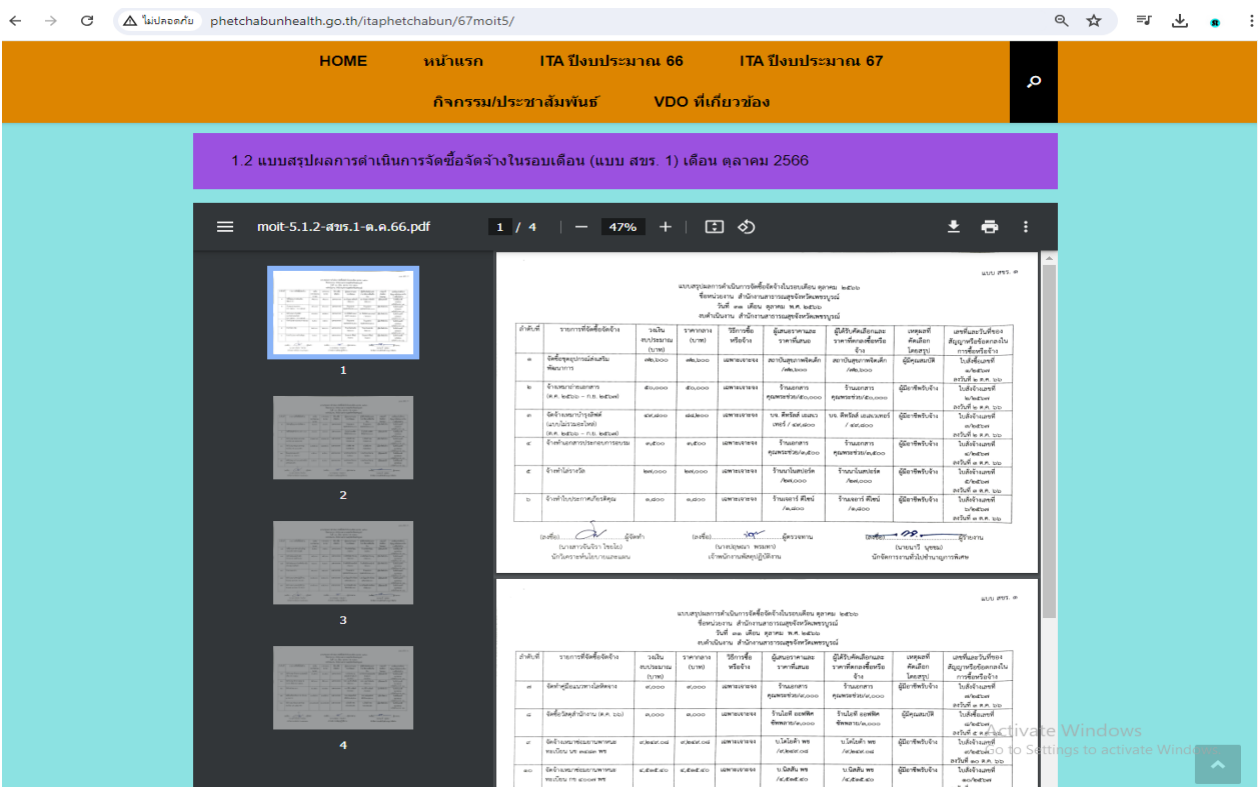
ไม่ปลอดภัย phetchabunhealth.go.th/itaphetchabun/67moit5/

HOME หน้าแรก ITA ปีงบประมาณ 66 ITA ปีงบประมาณ 67

กิจกรรม/ประชาสัมพันธ์ VDO ที่เกี่ยวข้อง

1.2 แบบสรุปผลการดำเนินการจัดซื้อจัดจ้างในรอบเดือน (แบบ สขร. 1) เดือน ตุลาคม 2566

moit-5.1.2-สขร.1-ต.ค.66.pdf 1 / 4 47%

1

2

3

4

แบบ สขร. ๑

แบบสรุปผลการดำเนินการจัดซื้อจัดจ้างในรอบเดือน ตุลาคม ๒๕๖๖
ชื่อหน่วยงาน สำนักงานสาธารณสุขจังหวัดเพชรบูรณ์
วันที่ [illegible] เดือน ตุลาคม พ.ศ. ๒๕๖๖
สถานที่ดำเนินการ สำนักงานสาธารณสุขจังหวัดเพชรบูรณ์

| ลำดับที่ | รายการที่จัดซื้อจัดจ้าง | วงเงินงบประมาณ (บาท) | ราคากลาง (บาท) | วิธีการซื้อหรือจ้าง | ผู้เสนอราคาและราคาที่เสนอ | ผู้ได้รับคัดเลือกและราคาที่ตกลงซื้อหรือจ้าง | เหตุผลที่คัดเลือกโดยสรุป | เลขที่และวันที่ของสัญญาหรือข้อตกลงในการซื้อหรือจ้าง |
|---|---|---|---|---|---|---|---|---|
| ๑ | จัดซื้อชุดอุปกรณ์ส่งเสริมพัฒนาการ | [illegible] | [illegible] | เฉพาะเจาะจง | สถาบันสุขภาพเด็ก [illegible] | สถาบันสุขภาพเด็ก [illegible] | ผู้มีคุณสมบัติ | ใบสั่งซื้อเลขที่ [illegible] ลงวันที่ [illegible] ต.ค. ๖๖ |
| ๒ | จ้างเหมาบริการเอกสาร (ต.ค. ๒๕๖๖ - ก.ย. ๒๕๖๗) | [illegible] | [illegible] | เฉพาะเจาะจง | ร้านเอกสาร คุณพรมช่วย/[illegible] | ร้านเอกสาร คุณพรมช่วย/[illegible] | ผู้มีอาชีพรับจ้าง | ใบสั่งจ้างเลขที่ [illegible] ลงวันที่ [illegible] ต.ค. ๖๖ |
| ๓ | จัดจ้างเหมาบำรุงรักษา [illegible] (ต.ค. ๒๕๖๖ - ก.ย. ๒๕๖๗) | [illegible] | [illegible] | เฉพาะเจาะจง | บจ. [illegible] | บจ. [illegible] | ผู้มีอาชีพรับจ้าง | ใบสั่งจ้างเลขที่ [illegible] ลงวันที่ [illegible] ต.ค. ๖๖ |
| ๔ | จ้างทำเอกสาร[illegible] | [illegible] | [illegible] | เฉพาะเจาะจง | ร้านเอกสาร คุณพรมช่วย/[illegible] | ร้านเอกสาร คุณพรมช่วย/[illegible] | ผู้มีอาชีพรับจ้าง | ใบสั่งจ้างเลขที่ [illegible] ลงวันที่ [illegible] ต.ค. ๖๖ |
| ๕ | จ้างทำไวนิล | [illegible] | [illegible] | เฉพาะเจาะจง | ร้าน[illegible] | ร้าน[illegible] | ผู้มีอาชีพรับจ้าง | ใบสั่งจ้างเลขที่ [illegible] ลงวันที่ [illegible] ต.ค. ๖๖ |
| ๖ | จ้างทำ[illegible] | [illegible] | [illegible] | เฉพาะเจาะจง | ร้าน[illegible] | ร้าน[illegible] | ผู้มีอาชีพรับจ้าง | ใบสั่งจ้างเลขที่ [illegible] ลงวันที่ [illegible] ต.ค. ๖๖ |

(ลงชื่อ) ผู้จัดทำ (ลงชื่อ) ผู้ตรวจงาน (ลงชื่อ) ผู้รายงาน
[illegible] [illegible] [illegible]

แบบ สขร. ๑

แบบสรุปผลการดำเนินการจัดซื้อจัดจ้างในรอบเดือน ตุลาคม ๒๕๖๖
ชื่อหน่วยงาน สำนักงานสาธารณสุขจังหวัดเพชรบูรณ์
วันที่ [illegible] เดือน ตุลาคม พ.ศ. ๒๕๖๖
สถานที่ดำเนินการ สำนักงานสาธารณสุขจังหวัดเพชรบูรณ์

| ลำดับที่ | รายการที่จัดซื้อจัดจ้าง | วงเงินงบประมาณ (บาท) | ราคากลาง (บาท) | วิธีการซื้อหรือจ้าง | ผู้เสนอราคาและราคาที่เสนอ | ผู้ได้รับคัดเลือกและราคาที่ตกลงซื้อหรือจ้าง | เหตุผลที่คัดเลือกโดยสรุป | เลขที่และวันที่ของสัญญาหรือข้อตกลงในการซื้อหรือจ้าง |
|---|---|---|---|---|---|---|---|---|
| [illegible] | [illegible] | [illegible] | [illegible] | เฉพาะเจาะจง | ร้านเอกสาร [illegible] | ร้านเอกสาร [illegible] | ผู้มีอาชีพรับจ้าง | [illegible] |
| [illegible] | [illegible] | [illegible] | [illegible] | เฉพาะเจาะจง | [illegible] | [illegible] | ผู้มีคุณสมบัติ | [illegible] |
| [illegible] | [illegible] | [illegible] | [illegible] | เฉพาะเจาะจง | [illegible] | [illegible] | ผู้มีอาชีพรับจ้าง | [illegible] |
| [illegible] | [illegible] | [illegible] | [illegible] | เฉพาะเจาะจง | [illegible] | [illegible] | ผู้มีอาชีพรับจ้าง | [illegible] |

Activate Windows
Go to Settings to activate Windows.